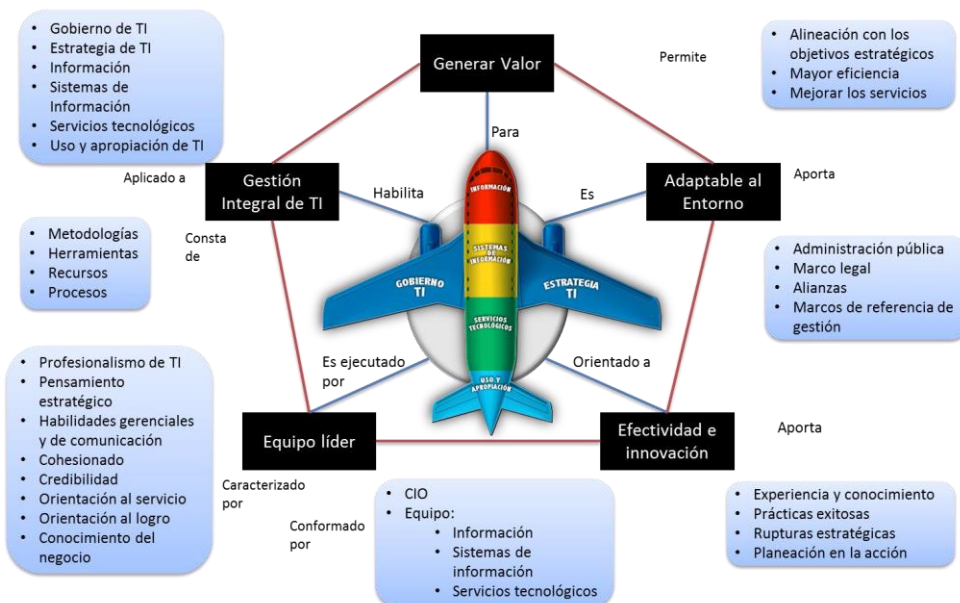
- Gobierno de TI
- Estrategia de TI
- Información
- Sistemas de Información
- Servicios tecnológicos
- Uso y apropiación de TI

Generar Valor

Permite

- Alineación con los objetivos estratégicos
- Mayor eficiencia
- Mejorar los servicios

Para

Aplicado a

Gestión Integral de TI

Habilita

INFORMACIÓN

Es

Adaptable al Entorno

Aporta

Consta de

- Metodologías
- Herramientas
- Recursos
- Procesos

SISTEMAS DE INFORMACIÓN

GOBIERNO TI

ESTRATEGIA TI

SERVICIOS TECNOLÓGICOS

USO Y APROPIACIÓN

- Administración pública
- Marco legal
- Alianzas
- Marcos de referencia de gestión

- Profesionalismo de TI
- Pensamiento estratégico
- Habilidades gerenciales y de comunicación
- Cohesionado
- Credibilidad
- Orientación al servicio
- Orientación al logro
- Conocimiento del negocio

Es ejecutado por

Orientado a

Equipo líder

Efectividad e innovación

Aporta

Caracterizado por

Conformado por

- CIO
- Equipo:
  - Información
  - Sistemas de información
  - Servicios tecnológicos

- Experiencia y conocimiento
- Prácticas exitosas
- Rupturas estratégicas
- Planeación en la acción